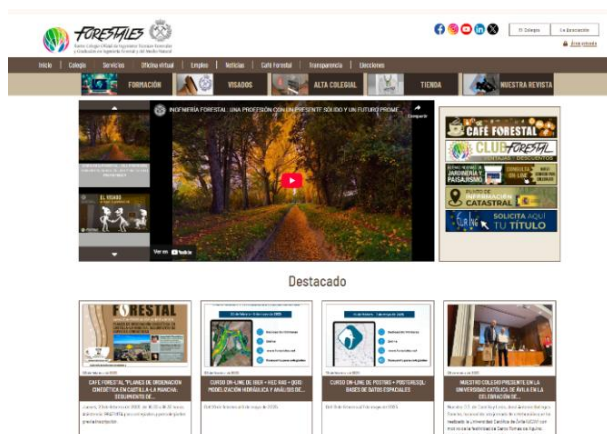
FORESTALES

Ilustre Colegio Oficial de Ingenieros Técnicos Forestales y Graduados en Ingeniería Forestal y del Medio Natural

El Colegio | La Asociación

Área privada

Inicio | Colegio | Servicios | Oficina virtual | Empleo | Noticias | Café Forestal | Transparencia | Elecciones

FORMACIÓN | VISADOS | ALTA COLEGIAL | TIENDA | NUESTRA REVISTA

INGENIERÍA FORESTAL. UNA PROFESIÓN CON UN PRESENTE SÓLIDO Y UN FUTURO PROME...

Compartir

Ver en YouTube

EL VISADO

CAFÉ FORESTAL

CLUB FORESTAL

SEGURO DE JARDINERÍA Y PAISAJISMO

PUNTO DE INFORMACIÓN CATASTRAL

SOLICITA AQUÍ TU TÍTULO

Destacado

FORESTAL

CAFÉ FORESTAL "PLANES DE ORDENACIÓN CINEGÉTICA EN CASTILLA-LA MANCHA: SEGUIMIENTO DE...

CURSO ON-LINE DE IBER + HEC RAS + QGIS: MODELIZACIÓN HIDRÁULICA Y ANÁLISIS DE...

CURSO ON-LINE DE POSTGIS + POSTGRESQL: BASES DE DATOS ESPACIALES

NUESTRO COLEGIO PRESENTE EN LA UNIVERSIDAD CATÓLICA DE ÁVILA EN LA CELEBRACIÓN DE...